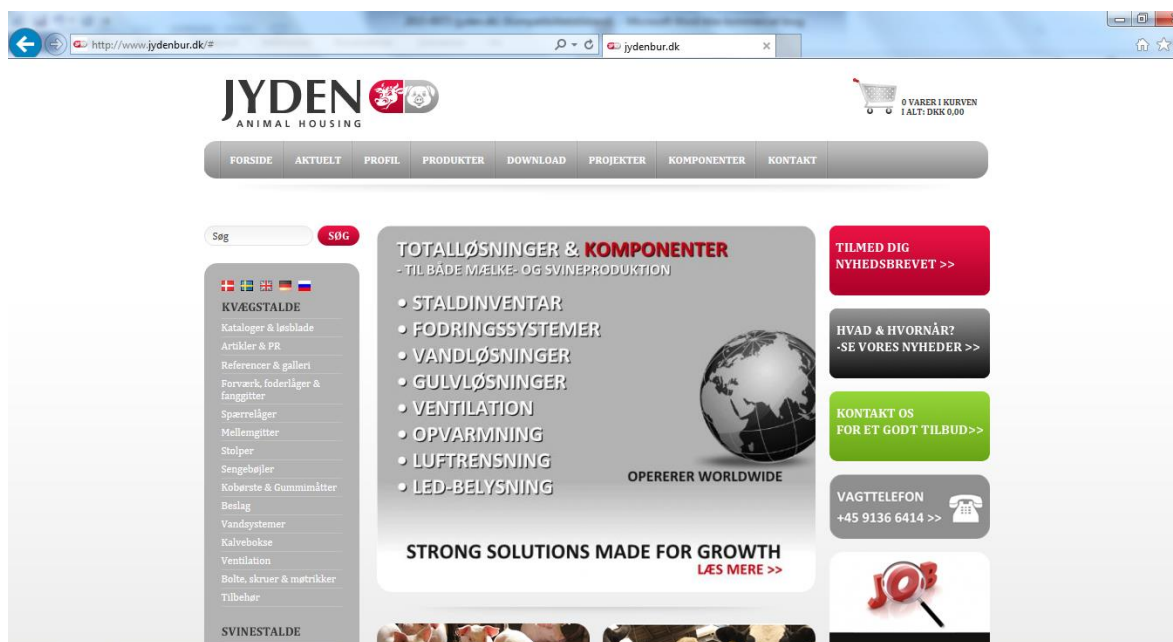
http://www.jydenbur.dk/#

jydenbur.dk

JYDEN
ANIMAL HOUSING

0 VARER I KURVEN
I ALT: DKK 0,00

FORSIDE AKTUELT PROFIL PRODUKTER DOWNLOAD PROJEKTER KOMPONENTER KONTAKT

Søg SØG

KVÆGSTALDE
Kataloger & løsblade
Artikler & PR
Referencer & galleri
Forværk, foderlåger & fanggitter
Spærrelåger
Mellemgitter
Stolper
Sengebøjler
Kobørste & Gummimåtter
Beslag
Vandsystemer
Kalvebokse
Ventilation
Bolte, skruer & møtrikker
Tilbehør

SVINESTALDE

TOTALLØSNINGER & KOMPONENTER
- TIL BÅDE MÆLKE- OG SVINEPRODUKTION
• STALDINVENTAR
• FODRINGSSYSTEMER
• VANDLØSNINGER
• GULVLØSNINGER
• VENTILATION
• OPVARMNING
• LUFTRENSNING
• LED-BELYSNING
OPERERER WORLDWIDE
STRONG SOLUTIONS MADE FOR GROWTH
LÆS MERE >>

TILMED DIG NYHEDSBREVET >>

HVAD & HVORNÅR?
-SE VORES NYHEDER >>

KONTAKT OS
FOR ET GODT TILBUD>>

VAGTTELEFON
+45 9136 6414 >>

JOB